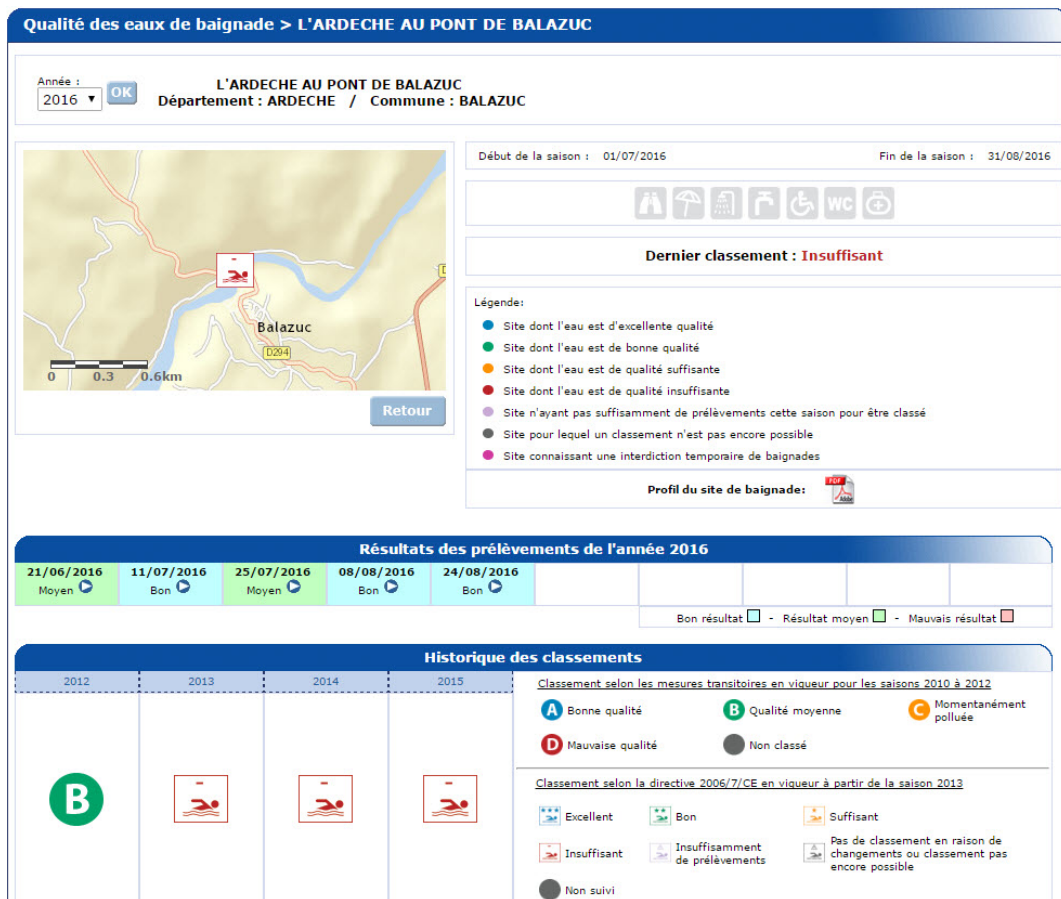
Qualité des eaux de baignade > L'ARDECHE AU PONT DE BALAZUC

Année :
2016
OK

L'ARDECHE AU PONT DE BALAZUC
Département : ARDECHE / Commune : BALAZUC

Balazuc
D294
D
0 0.3 0.6km

Retour

Début de la saison : 01/07/2016

Fin de la saison : 31/08/2016

WC

Dernier classement : Insuffisant

Légende:

Site dont l'eau est d'excellente qualité

Site dont l'eau est de bonne qualité

Site dont l'eau est de qualité suffisante

Site dont l'eau est de qualité insuffisante

Site n'ayant pas suffisamment de prélèvements cette saison pour être classé

Site pour lequel un classement n'est pas encore possible

Site connaissant une interdiction temporaire de baignades

Profil du site de baignade:

Résultats des prélèvements de l'année 2016

| 21/06/2016 Moyen | 11/07/2016 Bon | 25/07/2016 Moyen | 08/08/2016 Bon | 24/08/2016 Bon | | | | | |
|---|---|---|---|---|---|---|---|---|---|

Bon résultat - Résultat moyen - Mauvais résultat

Historique des classements

| 2012 | 2013 | 2014 | 2015 |
|---|---|---|---|
| B | | | |

Classement selon les mesures transitoires en vigueur pour les saisons 2010 à 2012

A Bonne qualité
B Qualité moyenne
C Momentanément polluée
D Mauvaise qualité
Non classé

Classement selon la directive 2006/7/CE en vigueur à partir de la saison 2013

Excellent
Bon
Suffisant
Insuffisant
Insuffisamment de prélèvements
Pas de classement en raison de changements ou classement pas encore possible
Non suivi